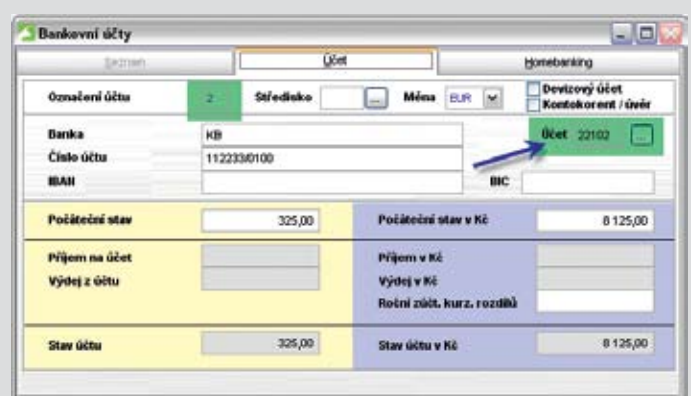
Bankovní účty

Seznam | Účet | Homebanking

Označení účtu 2 Středisko ... Měna EUR

Devizový účet
Kontokorent / úvěr

Banka KB
Číslo účtu 112233/0100
IBAN

Účet 22102 ...

BIC

Počáteční stav 325,00

Počáteční stav v Kč 8 125,00

Příjem na účet
Výdej z účtu

Příjem v Kč
Výdej v Kč
Roční zúčt. kurz. rozdílů

Stav účtu 325,00

Stav účtu v Kč 8 125,00